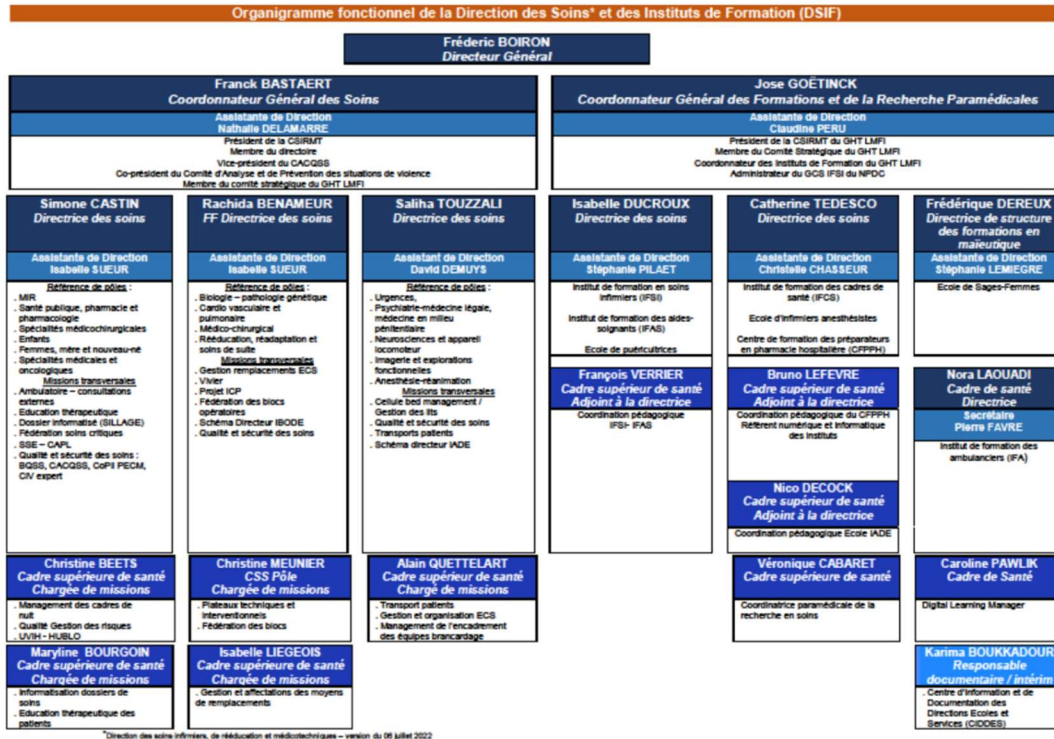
Organigramme fonctionnel de la Direction des Soins* et des Instituts de Formation (DSIF)

Fréderic BOIRON
Directeur Général

Franck BASTAERT
Coordonnateur Général des Soins
Assistante de Direction
Nathalie DELAMARRE
Président de la CSIRMT
Membre du directoire
Vice-président du CACQSS
Co-président du Comité d'Analyse et de Prévention des situations de violence
Membre du comité stratégique du GHT LMFI

Jose GOËTINCK
Coordonnateur Général des Formations et de la Recherche Paramédicales
Assistante de Direction
Claudine PERU
Président de la CSIRMT du GHT LMFI
Membre du Comité Stratégique du GHT LMFI
Coordonnateur des Instituts de Formation du GHT LMFI
Administrateur du GCS IFSI du NPDC

Simone CASTIN
Directrice des soins
Assistante de Direction
Isabelle SUEUR
Référence de pôles :
. MIR
. Santé publique, pharmacie et pharmacologie
. Spécialités médicochirurgicales
. Enfants
. Femmes, mère et nouveau-né
. Spécialités médicales et oncologiques
Missions transversales
. Ambulatoire – consultations externes
. Education thérapeutique
. Dossier informatisé (SILLAGE)
. Fédération soins critiques
. SSE – CAPL
. Qualité et sécurité des soins : BQSS, CACQSS, CoPil PECM, CIV expert

Rachida BENAMEUR
FF Directrice des soins
Assistante de Direction
Isabelle SUEUR
Référence de pôles :
. Biologie – pathologie génétique
. Cardio vasculaire et pulmonaire
. Médico-chirurgical
. Rééducation, réadaptation et soins de suite
Missions transversales
. Gestion remplacements ECS
. Vivier
. Projet ICP
. Fédération des blocs opératoires
. Schéma Directeur IBODE
. Qualité et sécurité des soins

Saliha TOUZZALI
Directrice des soins
Assistant de Direction
David DEMUYS
Référence de pôles :
. Urgences,
. Psychiatrie-médecine légale, médecine en milieu pénitentiaire
. Neurosciences et appareil locomoteur
. Imagerie et explorations fonctionnelles
. Anesthésie-réanimation
Missions transversales
. Cellule bed management / Gestion des lits
. Qualité et sécurité des soins
. Transports patients
. Schéma directeur IADE

Isabelle DUCROUX
Directrice des soins
Assistante de Direction
Stéphanie PILAET
Institut de formation en soins infirmiers (IFSI)
Institut de formation des aides-soignants (IFAS)
Ecole de puéricultrices

François VERRIER
Cadre supérieur de santé
Adjoint à la directrice
Coordination pédagogique IFSI- IFAS

Catherine TEDESCO
Directrice des soins
Assistante de Direction
Christelle CHASSEUR
Institut de formation des cadres de santé (IFCS)
Ecole d'infirmiers anesthésistes
Centre de formation des préparateurs en pharmacie hospitalière (CFPPH)

Bruno LEFEVRE
Cadre supérieur de santé
Adjoint à la directrice
Coordination pédagogique du CFPPH
Référent numérique et informatique des instituts

Nico DECOCK
Cadre supérieur de santé
Adjoint à la directrice
Coordination pédagogique Ecole IADE

Frédérique DEREUX
Directrice de structure des formations en maïeutique
Assistante de Direction
Stéphanie LEMIEGRE
Ecole de Sages-Femmes

Nora LAOUADI
Cadre de santé
Directrice
Secrétaire
Pierre FAVRE
Institut de formation des ambulanciers (IFA)

Christine BEETS
Cadre supérieure de santé
Chargée de missions
. Management des cadres de nuit
. Qualité Gestion des risques
. UVIH - HUBLO

Christine MEUNIER
CSS Pôle
Chargée de missions
. Plateaux techniques et interventionnels
. Fédération des blocs

Alain QUETTELART
Cadre supérieur de santé
Chargé de missions
. Transport patients
. Gestion et organisation ECS
. Management de l'encadrement des équipes brancardage

Véronique CABARET
Cadre supérieure de santé
Coordinatrice paramédicale de la recherche en soins

Caroline PAWLIK
Cadre de Santé
Digital Learning Manager

Maryline BOURGOIN
Cadre supérieure de santé
Chargée de missions
. Informatisation dossiers de soins
. Education thérapeutique des patients

Isabelle LIEGEOIS
Cadre supérieure de santé
Chargée de missions
. Gestion et affectations des moyens de remplacements

Karima BOUKKADOUR
Responsable documentaire / intérim
. Centre d'Information et de Documentation des Directions Ecoles et Services (CIDDES)

*Direction des soins infirmiers, de rééducation et médicotechniques – version du 06 juillet 2022